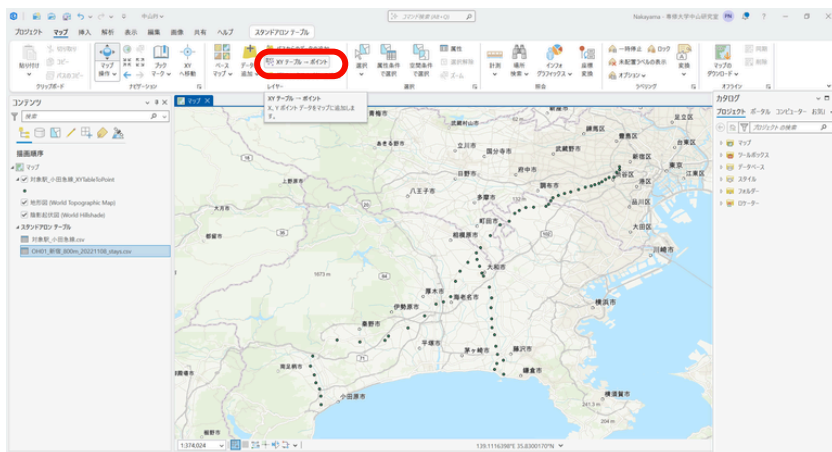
中山村 ▾

コマンド検索 (Alt+Q)

Nakayama - 専修大学中山研究室 PN ? — □ ×

プロジェクト マップ 挿入 解析 表示 編集 画像 共有 ヘルプ スタンドアロン テーブル

貼り付け 切り取り コピー パスのコピー
クリップボード

マップ操作 ブックマーク XY へ移動
ナビゲーション

ベースマップ データの追加
XY テーブル → ポイント
レイヤー

XY テーブル → ポイント
X, Y ポイント データをマップに追加します。

選択 属性条件で選択 空間条件で選択 属性 選択解除 ズーム
選択

計測 場所検索 インフォグラフィックス 座標変換
照会

一時停止 ロック 未配置ラベルの表示 オプション
ラベリング

マップのダウンロード 同期 削除
オフライン

コンテンツ
検索
描画順序
マップ
対象駅_小田急線_XYTableToPoint
地形図 (World Topographic Map)
陰影起伏図 (World Hillshade)
スタンドアロン テーブル
対象駅_小田急線.csv
OH01_新宿_800m_20221108_stays.csv

マップ

青梅市
武蔵村山市
練馬区
あきる野市
昭島市
立川市
国分寺市
小平市
武蔵野市
文京区
中野区
上野原市
日野市
府中市
三鷹市
新宿区
東京
八王子市
調布市
渋谷区
大月市
多摩市
品川区
稲城市
町田市
大田区
相模原市
川崎市
大和市
厚木市
海老名市
伊勢原市
横浜市
秦野市
平塚市
茅ヶ崎市
藤沢市
南足柄市
鎌倉市
小田原市
横須賀市

1:374,024

139.1116398°E 35.8300170°N

カタログ
プロジェクト ポータル コンピューター お気に入り
プロジェクトの検索
マップ
ツールボックス
データベース
スタイル
フォルダー
ロケーター